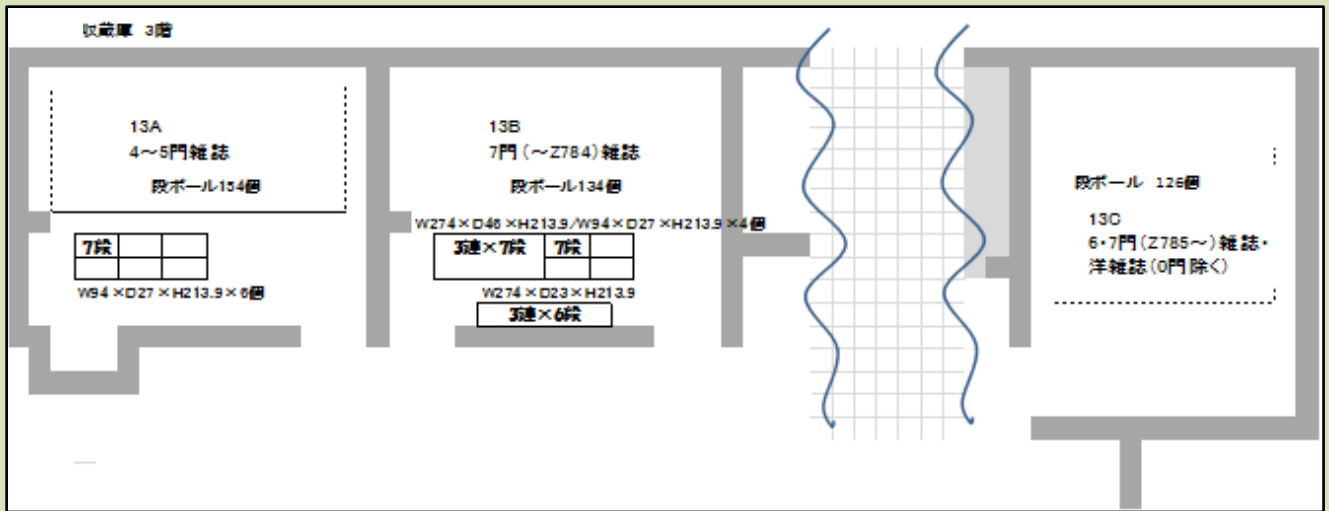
収蔵庫 3階

13A
4～5門雑誌

段ボール154個

7段

W94×D27×H213.9×6個

13B
7門（～Z784）雑誌

段ボール134個

W274×D46×H213.9/W94×D27×H213.9×4個

3連×7段 7段

W274×D23×H213.9

3連×6段

段ボール 126個

13C
6・7門（Z785～）雑誌・洋雑誌（0門除く）